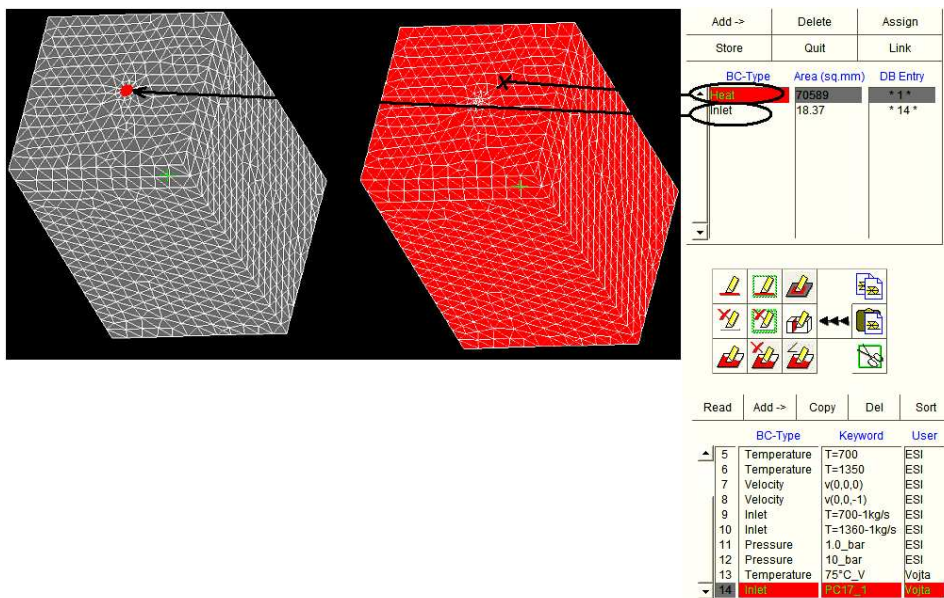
| Add -> | Delete | Assign |
|---|---|---|
| Store | Quit | Link |

| BC-Type | Area (sq.mm) | DB Entry |
|---|---|---|
| Heat | 70589 | * 1 * |
| Inlet | 18.37 | * 14 * |

| Read | Add -> | Copy | Del | Sort |
|---|---|---|---|---|

| | BC-Type | Keyword | User |
|---|---|---|---|
| 5 | Temperature | T=700 | ESI |
| 6 | Temperature | T=1350 | ESI |
| 7 | Velocity | v(0,0,0) | ESI |
| 8 | Velocity | v(0,0,-1) | ESI |
| 9 | Inlet | T=700-1kg/s | ESI |
| 10 | Inlet | T=1360-1kg/s | ESI |
| 11 | Pressure | 1.0_bar | ESI |
| 12 | Pressure | 10_bar | ESI |
| 13 | Temperature | 75°C_V | Vojta |
| 14 | Inlet | PC17_1 | Vojta |